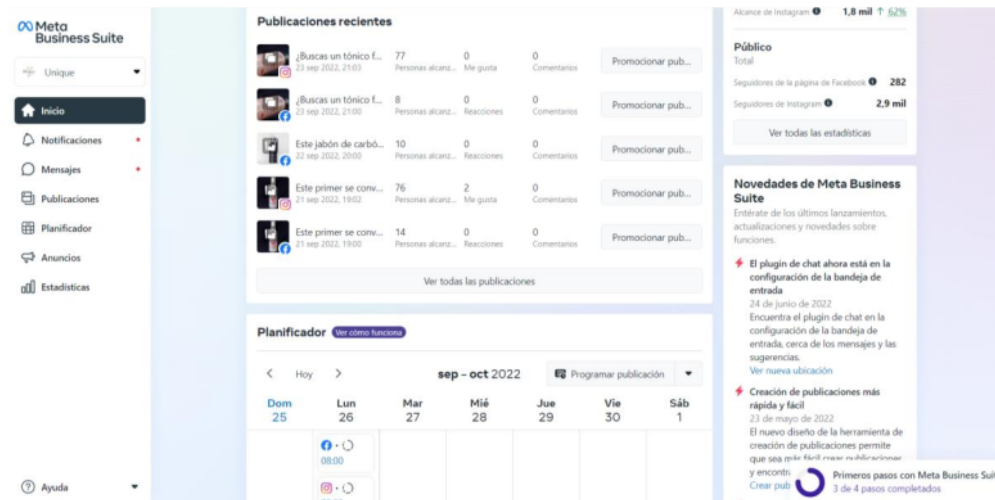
Meta Business Suite

Unique

Inicio
Notificaciones
Mensajes
Publicaciones
Planificador
Anuncios
Estadísticas

Ayuda

Publicaciones recientes

| | | | | |
|---|---|---|---|---|
| ¿Buscas un tónico f... 23 sep 2022, 21:03 | 77 Personas alcanz... | 0 Me gusta | 0 Comentarios | Promocionar pub... |
| ¿Buscas un tónico f... 23 sep 2022, 21:00 | 8 Personas alcanz... | 0 Reacciones | 0 Comentarios | Promocionar pub... |
| Este jabón de carbó... 22 sep 2022, 20:00 | 10 Personas alcanz... | 0 Reacciones | 0 Comentarios | Promocionar pub... |
| Este primer se conv... 21 sep 2022, 19:02 | 76 Personas alcanz... | 2 Me gusta | 0 Comentarios | Promocionar pub... |
| Este primer se conv... 21 sep 2022, 19:00 | 14 Personas alcanz... | 0 Reacciones | 0 Comentarios | Promocionar pub... |

Ver todas las publicaciones

Planificador Ver cómo funciona

Hoy sep – oct 2022 Programar publicación

| Dom | Lun | Mar | Mié | Jue | Vie | Sáb |
|---|---|---|---|---|---|---|
| 25 | 26 | 27 | 28 | 29 | 30 | 1 |
| | 08:00 | | | | | |

Alcance de Instagram 1,8 mil 62%

Público
Total
Seguidores de la página de Facebook 282
Seguidores de Instagram 2,9 mil
Ver todas las estadísticas

Novedades de Meta Business Suite
Entérate de los últimos lanzamientos, actualizaciones y novedades sobre funciones.

El plugin de chat ahora está en la configuración de la bandeja de entrada
24 de junio de 2022
Encuentra el plugin de chat en la configuración de la bandeja de entrada, cerca de los mensajes y las sugerencias.
Ver nueva ubicación

Creación de publicaciones más rápida y fácil
23 de mayo de 2022
El nuevo diseño de la herramienta de creación de publicaciones permite que sea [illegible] y encontr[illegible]
Crear pub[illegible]

Primeros pasos con Meta Business Sui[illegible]
3 de 4 pasos completados